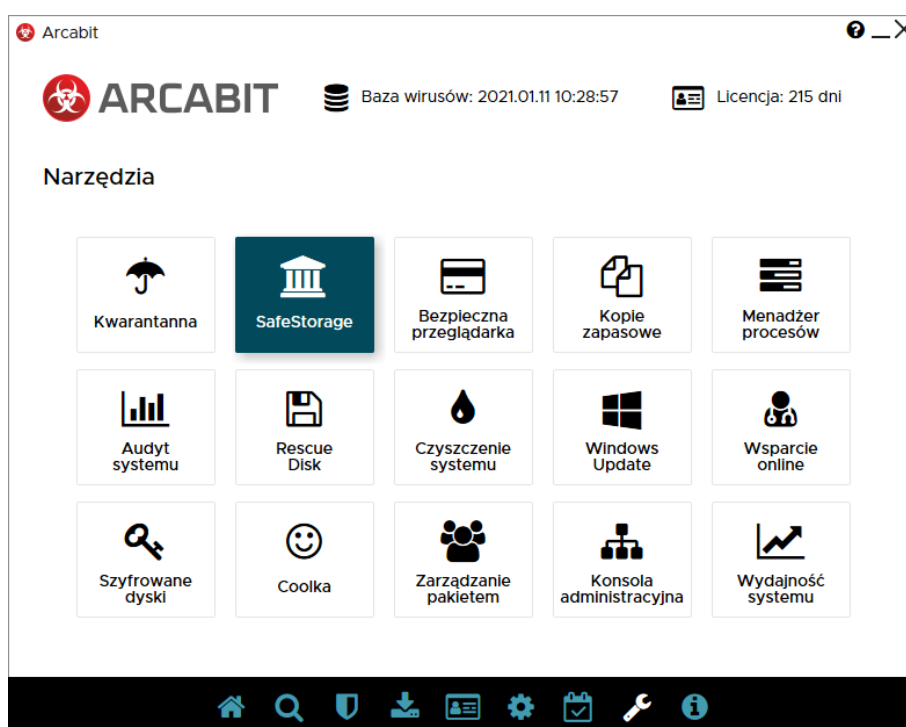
Arcabit

ARCABIT

Baza wirusów: 2021.01.11 10:28:57

Licencja: 215 dni

Narzędzia

Kwarantanna

SafeStorage

Bezpieczna przeglądarka

Kopie zapasowe

Menadżer procesów

Audyt systemu

Rescue Disk

Czyszczenie systemu

Windows Update

Wsparcie online

Szyfrowane dyski

Coolka

Zarządzanie pakietem

Konsola administracyjna

Wydajność systemu